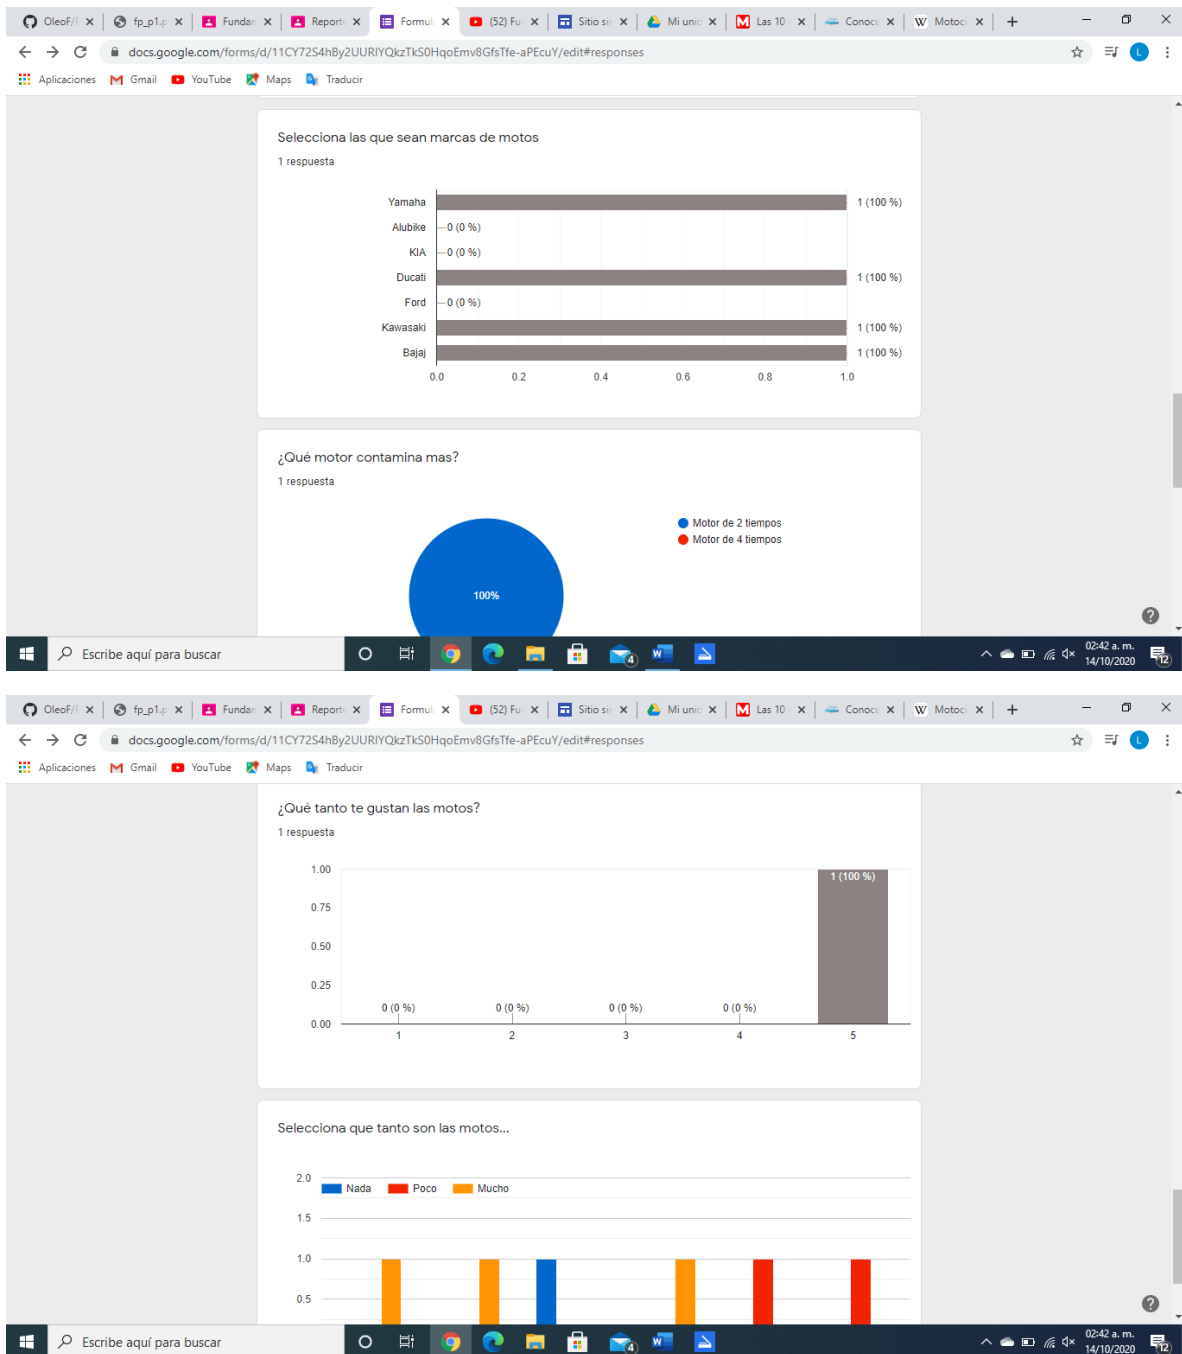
OleoF/ | fp_p1.p | Fundar | Report | Formul | (52) Fu | Sitio sir | Mi unic | Las 10 | Conoce | Motoc

docs.google.com/forms/d/11CY72S4hBy2UURIYQkzTkS0HqoEmv8GfsTfe-aPEcuY/edit#responses

Aplicaciones Gmail YouTube Maps Traducir

Selecciona las que sean marcas de motos

1 respuesta

Yamaha 1 (100 %)
Alubike 0 (0 %)
KIA 0 (0 %)
Ducati 1 (100 %)
Ford 0 (0 %)
Kawasaki 1 (100 %)
Bajaj 1 (100 %)

0.0 0.2 0.4 0.6 0.8 1.0

¿Qué motor contamina mas?

1 respuesta

Motor de 2 tiempos
Motor de 4 tiempos

100%

Escribe aquí para buscar

02:42 a. m. 14/10/2020

OleoF/ | fp_p1.p | Fundar | Report | Formul | (52) Fu | Sitio sir | Mi unic | Las 10 | Conoce | Motoc

docs.google.com/forms/d/11CY72S4hBy2UURIYQkzTkS0HqoEmv8GfsTfe-aPEcuY/edit#responses

Aplicaciones Gmail YouTube Maps Traducir

¿Qué tanto te gustan las motos?

1 respuesta

1.00
0.75
0.50
0.25
0.00

0 (0 %) 0 (0 %) 0 (0 %) 0 (0 %) 1 (100 %)

1 2 3 4 5

Selecciona que tanto son las motos...

2.0
1.5
1.0
0.5

Nada Poco Mucho

Escribe aquí para buscar

02:42 a. m. 14/10/2020